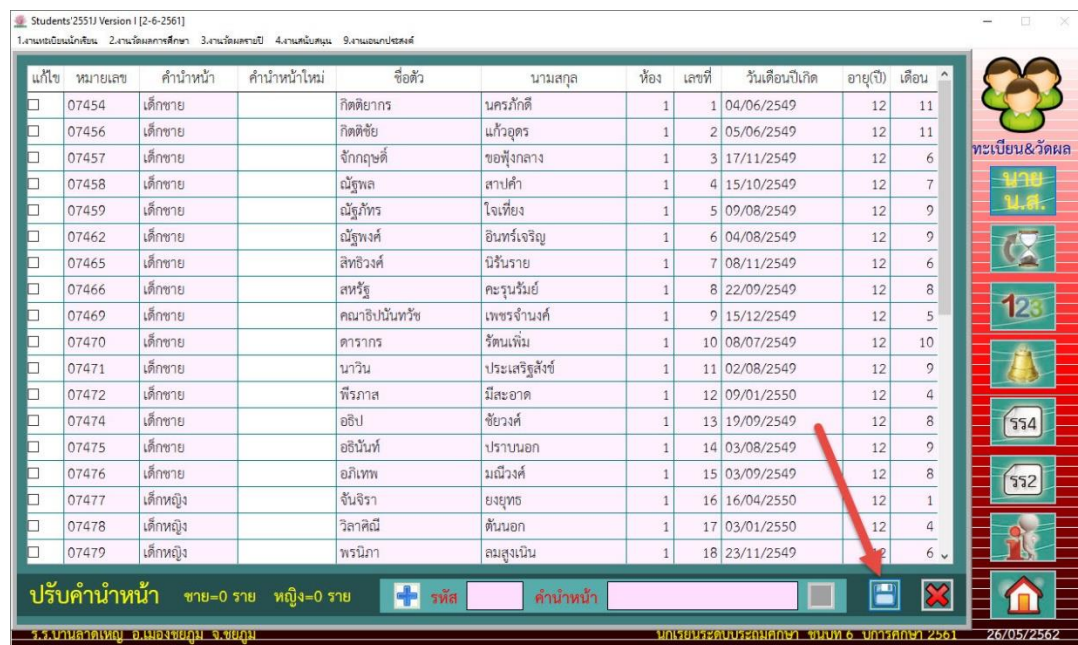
Students'2551J Version I [2-6-2561]

1.งานทะเบียนนักเรียน 2.งานวัดผลการศึกษา 3.งานวัดผลรายปี 4.งานสนับสนุน 9.งานเอนกประสงค์

| แก้ไข | หมายเลข | คำนำหน้า | คำนำหน้าใหม่ | ชื่อตัว | นามสกุล | ห้อง | เลขที่ | วันเดือนปีเกิด | อายุ(ปี) | เดือน |
|---|---|---|---|---|---|---|---|---|---|---|
| ☐ | 07454 | เด็กชาย | | กิตติยากร | นครภักดี | 1 | 1 | 04/06/2549 | 12 | 11 |
| ☐ | 07456 | เด็กชาย | | กิตติชัย | แก้วอุดร | 1 | 2 | 05/06/2549 | 12 | 11 |
| ☐ | 07457 | เด็กชาย | | จักกฤษดิ์ | ขอพุ้งกลาง | 1 | 3 | 17/11/2549 | 12 | 6 |
| ☐ | 07458 | เด็กชาย | | ณัฐพล | สาปคำ | 1 | 4 | 15/10/2549 | 12 | 7 |
| ☐ | 07459 | เด็กชาย | | ณัฐภัทร | ใจเที่ยง | 1 | 5 | 09/08/2549 | 12 | 9 |
| ☐ | 07462 | เด็กชาย | | ณัฐพงศ์ | อินทร์เจริญ | 1 | 6 | 04/08/2549 | 12 | 9 |
| ☐ | 07465 | เด็กชาย | | สิทธิวงศ์ | นิรันราย | 1 | 7 | 08/11/2549 | 12 | 6 |
| ☐ | 07466 | เด็กชาย | | สหรัฐ | คะรุนรัมย์ | 1 | 8 | 22/09/2549 | 12 | 8 |
| ☐ | 07469 | เด็กชาย | | คณาธิปนันทรัช | เพชรจำนงค์ | 1 | 9 | 15/12/2549 | 12 | 5 |
| ☐ | 07470 | เด็กชาย | | ดารากร | รัตนเพิ่ม | 1 | 10 | 08/07/2549 | 12 | 10 |
| ☐ | 07471 | เด็กชาย | | นาวิน | ประเสริฐสังข์ | 1 | 11 | 02/08/2549 | 12 | 9 |
| ☐ | 07472 | เด็กชาย | | พีรภาส | มีสะอาด | 1 | 12 | 09/01/2550 | 12 | 4 |
| ☐ | 07474 | เด็กชาย | | อธิป | ชัยวงค์ | 1 | 13 | 19/09/2549 | 12 | 8 |
| ☐ | 07475 | เด็กชาย | | อธินันท์ | ปราบนอก | 1 | 14 | 03/08/2549 | 12 | 9 |
| ☐ | 07476 | เด็กชาย | | อภิเทพ | มณีวงศ์ | 1 | 15 | 03/09/2549 | 12 | 8 |
| ☐ | 07477 | เด็กหญิง | | จันจิรา | ยงยุทธ | 1 | 16 | 16/04/2550 | 12 | 1 |
| ☐ | 07478 | เด็กหญิง | | วิลาศิณี | ต้นนอก | 1 | 17 | 03/01/2550 | 12 | 4 |
| ☐ | 07479 | เด็กหญิง | | พรนิภา | ลมสูงเนิน | 1 | 18 | 23/11/2549 | 12 | 6 |

ปรับคำนำหน้า ชาย=0 ราย หญิง=0 ราย รหัส คำนำหน้า

ทะเบียน&วัดผล
นาย น.ส.
123
รร4
รร2

ร.ร.บ้านลาดเหญ่ อ.เมืองชัยภูมิ จ.ชัยภูมิ นักเรียนระดับประถมศึกษา ชั้นปีที่ 6 ปีการศึกษา 2561 26/05/2562